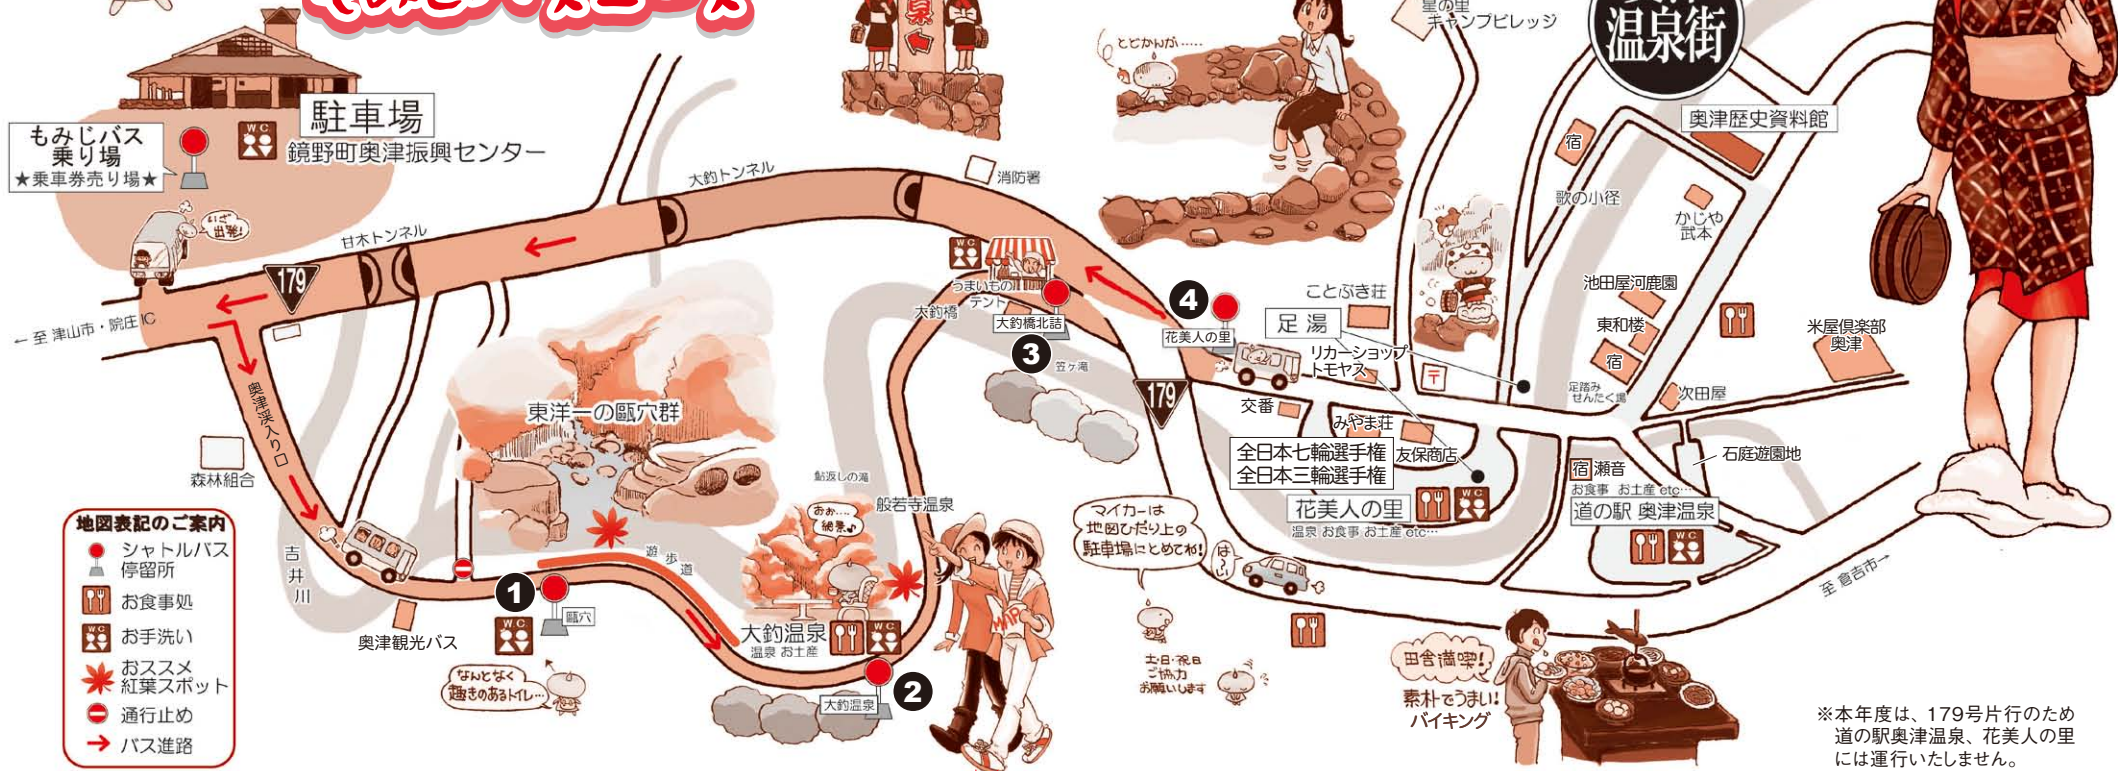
もみじバス乗り場
★乗車券売り場★

駐車場
鏡野町奥津振興センター

いざ出発!

甘木トンネル
大釣トンネル
消防署

179
← 至 津山市・院庄 IC

奥津渓入り口

森林組合

吉井川

東洋一の甌穴群

鮎返しの滝
般若寺温泉
遊歩道

おぉ…絶景♪

大釣温泉
温泉 お土産

うまいものテント
大釣橋
大釣橋北詰
3
笠ヶ滝

4
花美人の里

とびかんが……

星の里キャンプビレッジ

温泉街

奥津歴史資料館
宿
歌の小径
かじや武本
池田屋河鹿園
東和楼
宿
ことぶき荘
足湯
リカーショップトモヤス
交番
みやま荘
友保商店
全日本七輪選手権
全日本三輪選手権
花美人の里
温泉 お食事 お土産 etc…
足踏みせんたく場
次田屋
宿 瀬音
お食事 お土産 etc…
道の駅 奥津温泉
石庭遊園地
米屋倶楽部奥津
至 倉吉市→

マイカーは地図ひだり上の駐車場にとめてね!
はーい
土・日・祝日ご協力お願いします

田舎満喫!
素朴でうまい!バイキング

地図表記のご案内
シャトルバス停留所
お食事処
お手洗い
おススメ紅葉スポット
通行止め
バス進路

1
甌穴
奥津観光バス
なんとなく趣きのあるトイレ…
2
大釣温泉

MAP

※本年度は、179号片行のため道の駅奥津温泉、花美人の里には運行いたしません。